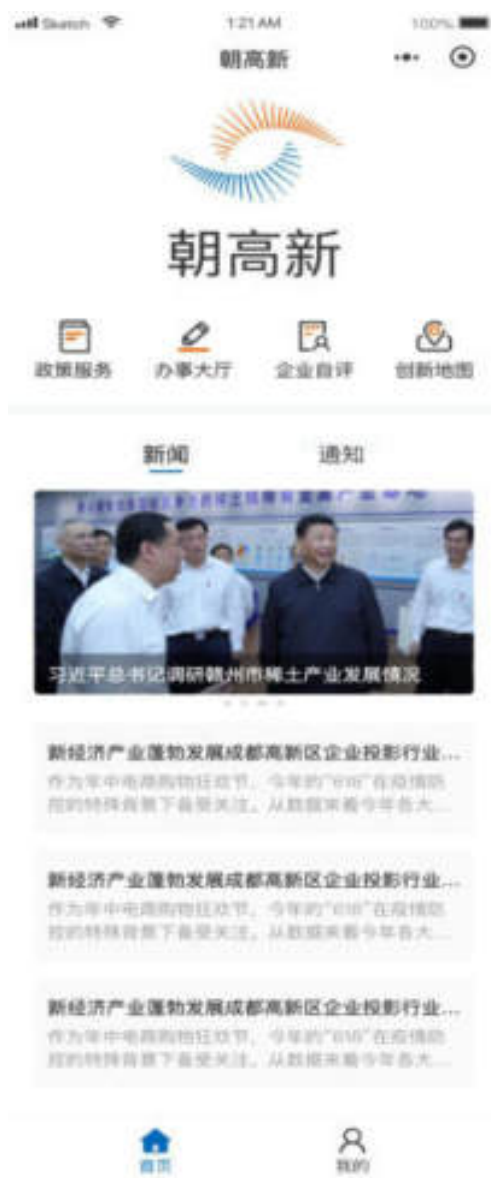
Sketch 1:21 AM 100%

朝高新

朝高新

政策服务 办事大厅 企业自评 创新地图

新闻 通知

习近平总书记调研赣州市稀土产业发展情况

新经济产业蓬勃发展成都高新区企业投影行业...
作为年中电商购物狂欢节，今年的"618"在疫情防控的特殊背景下备受关注，从数据来看今年各大...

新经济产业蓬勃发展成都高新区企业投影行业...
作为年中电商购物狂欢节，今年的"618"在疫情防控的特殊背景下备受关注，从数据来看今年各大...

新经济产业蓬勃发展成都高新区企业投影行业...
作为年中电商购物狂欢节，今年的"618"在疫情防控的特殊背景下备受关注，从数据来看今年各大...

首页 我的